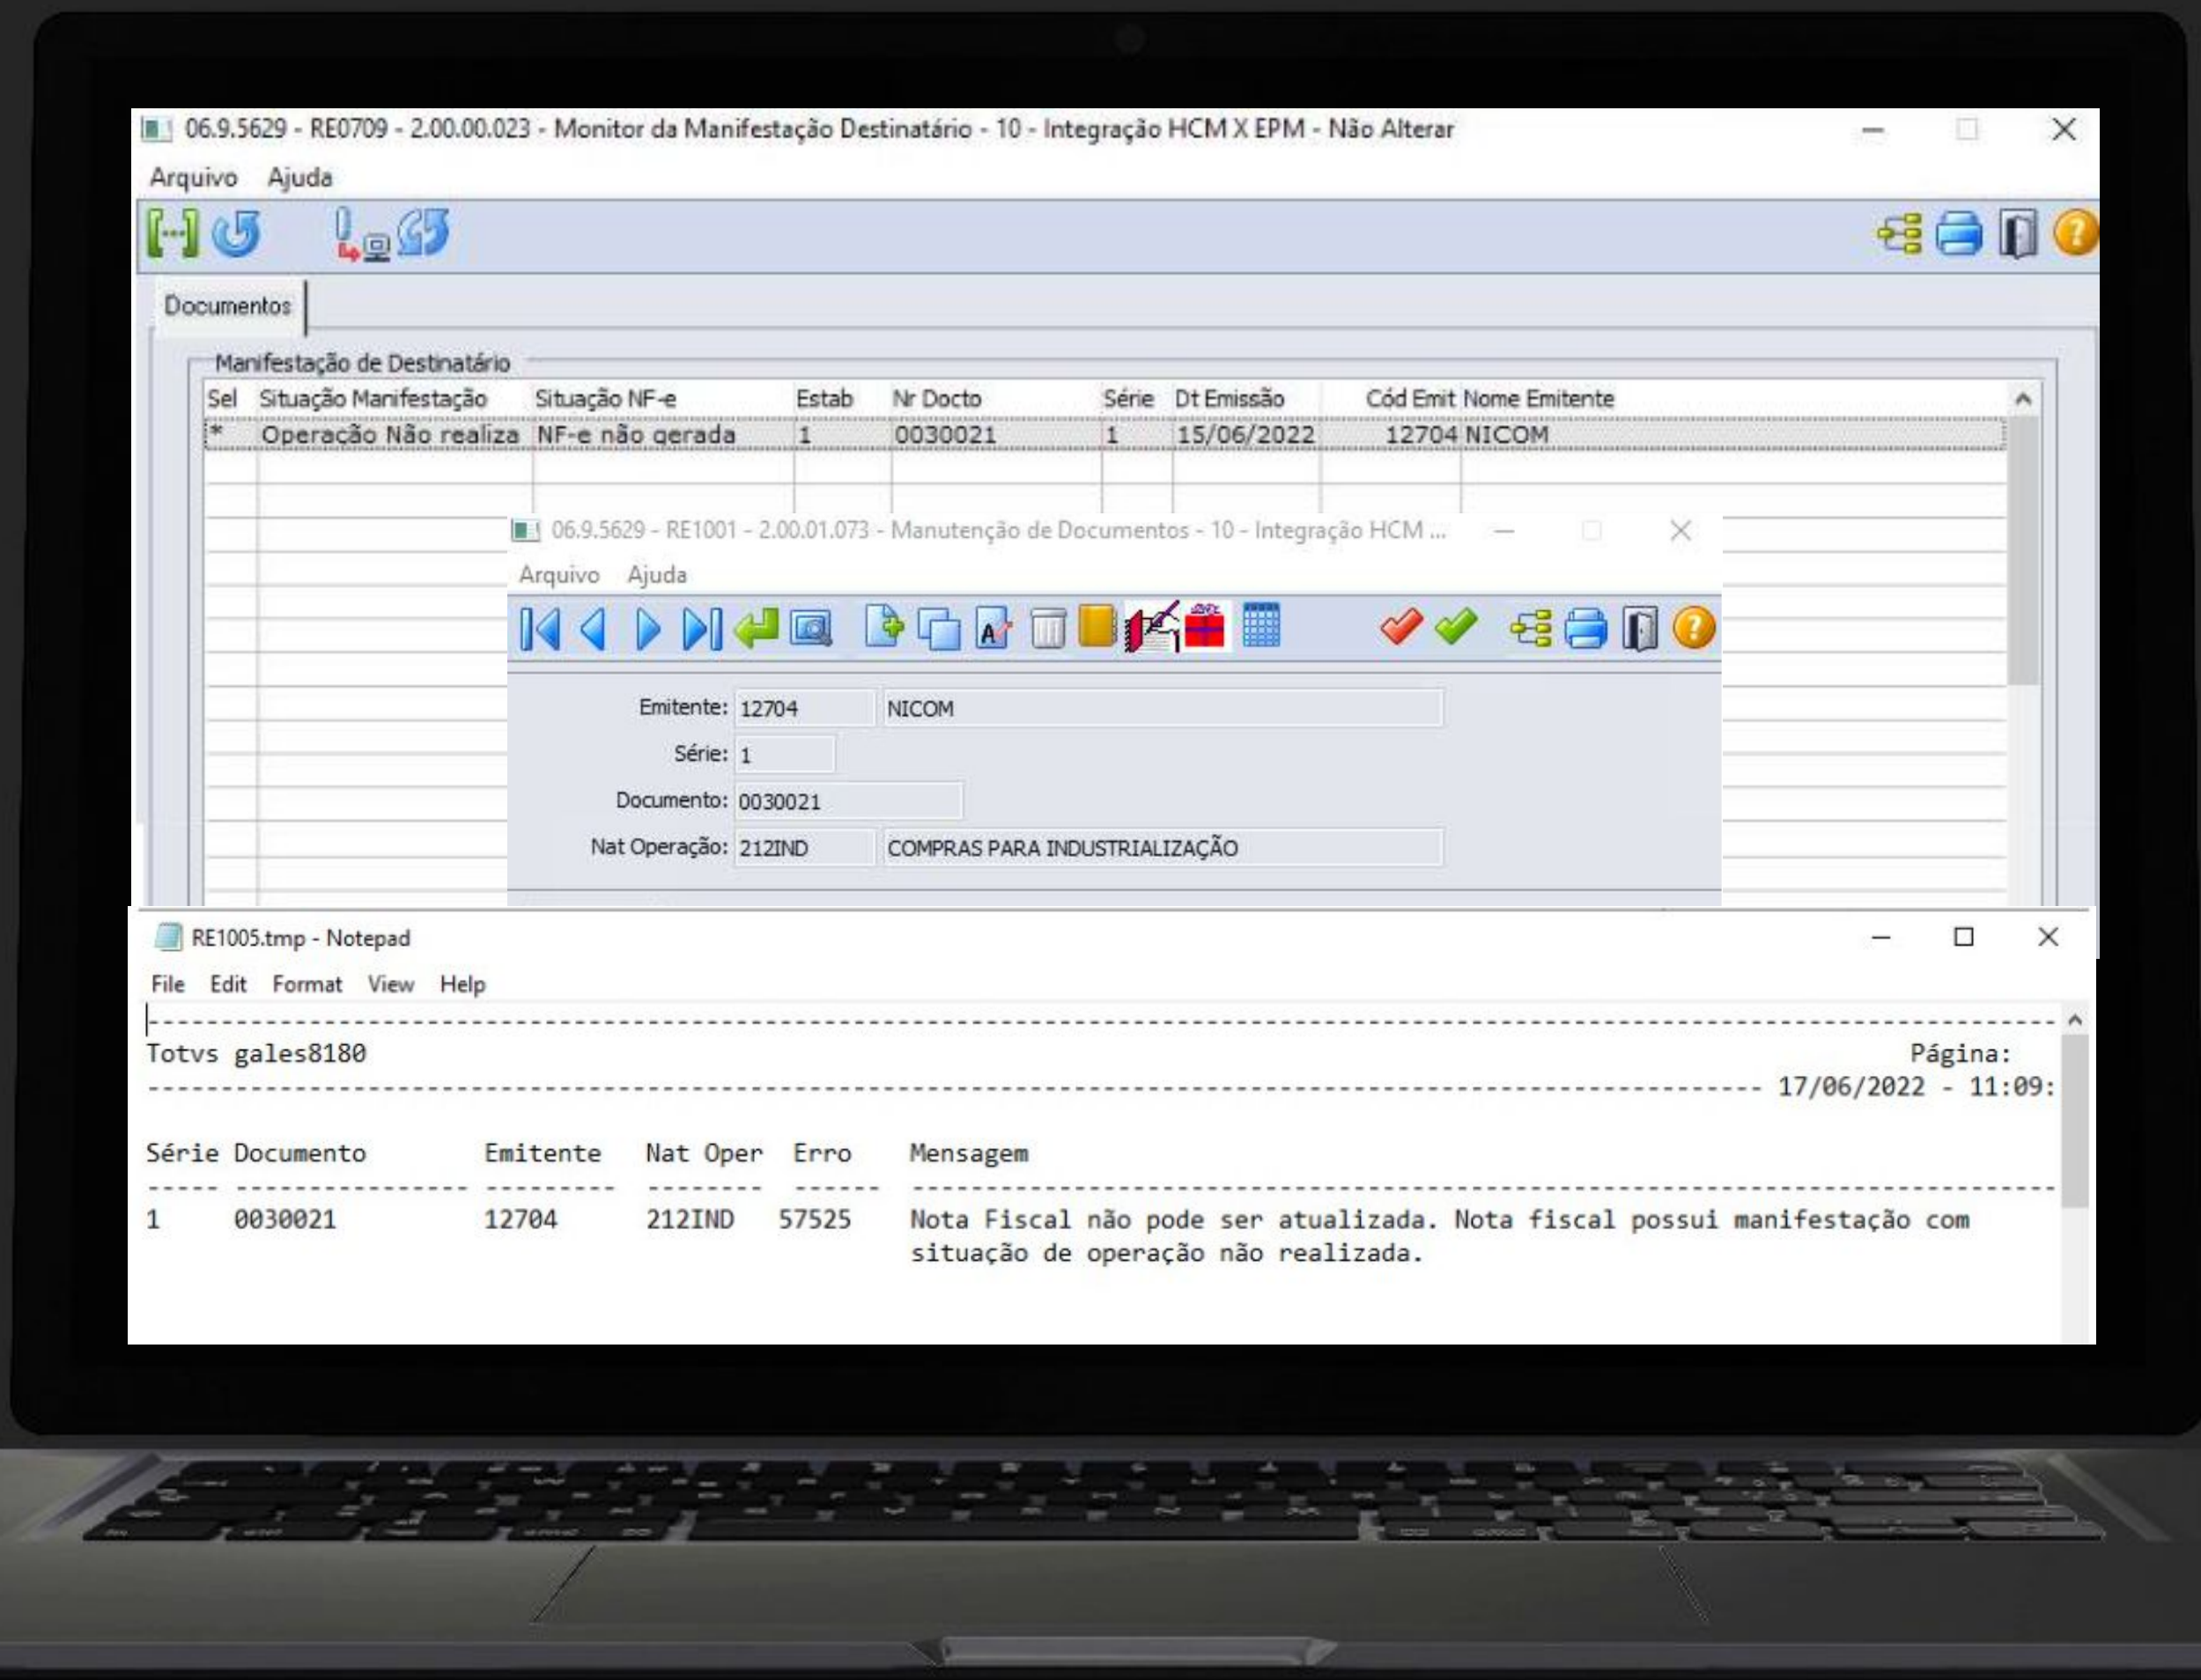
06.9.5629 - RE0709 - 2.00.00.023 - Monitor da Manifestação Destinatário - 10 - Integração HCM X EPM - Não Alterar

Arquivo Ajuda

Documentos

Manifestação de Destinatário

| Sel | Situação Manifestação | Situação NF-e | Estab | Nr Docto | Série | Dt Emissão | Cód Emit | Nome Emitente |
|---|---|---|---|---|---|---|---|---|
| * | Operacão Não realiza | NF-e não gerada | 1 | 0030021 | 1 | 15/06/2022 | 12704 | NICOM |

06.9.5629 - RE1001 - 2.00.01.073 - Manutenção de Documentos - 10 - Integração HCM ...

Arquivo Ajuda

Emitente: 12704 NICOM

Série: 1

Documento: 0030021

Nat Operação: 212IND COMPRAS PARA INDUSTRIALIZAÇÃO

RE1005.tmp - Notepad

File Edit Format View Help

Totvs gales8180 Página:

17/06/2022 - 11:09:

| Série | Documento | Emitente | Nat Oper | Erro | Mensagem |
|---|---|---|---|---|---|
| 1 | 0030021 | 12704 | 212IND | 57525 | Nota Fiscal não pode ser atualizada. Nota fiscal possui manifestação com situação de operação não realizada. |